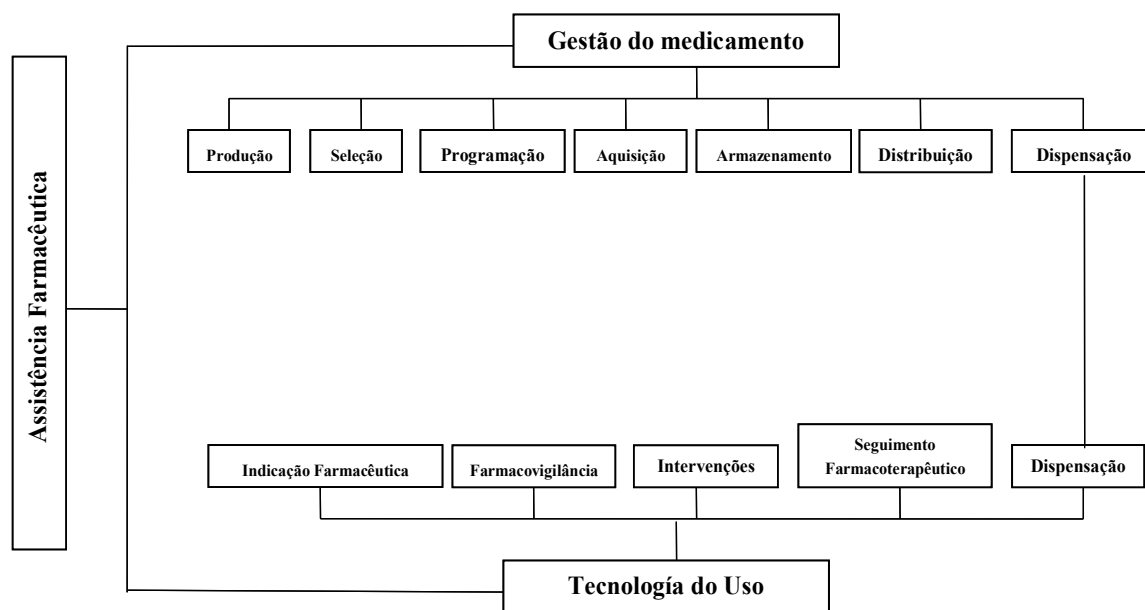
Assistência Farmacêutica

Gestão do medicamento

Produção

Seleção

Programação

Aquisição

Armazenamento

Distribuição

Dispensação

Indicação Farmacêutica

Farmacovigilância

Intervenções

Seguimento Farmacoterapêutico

Dispensação

Tecnología do Uso